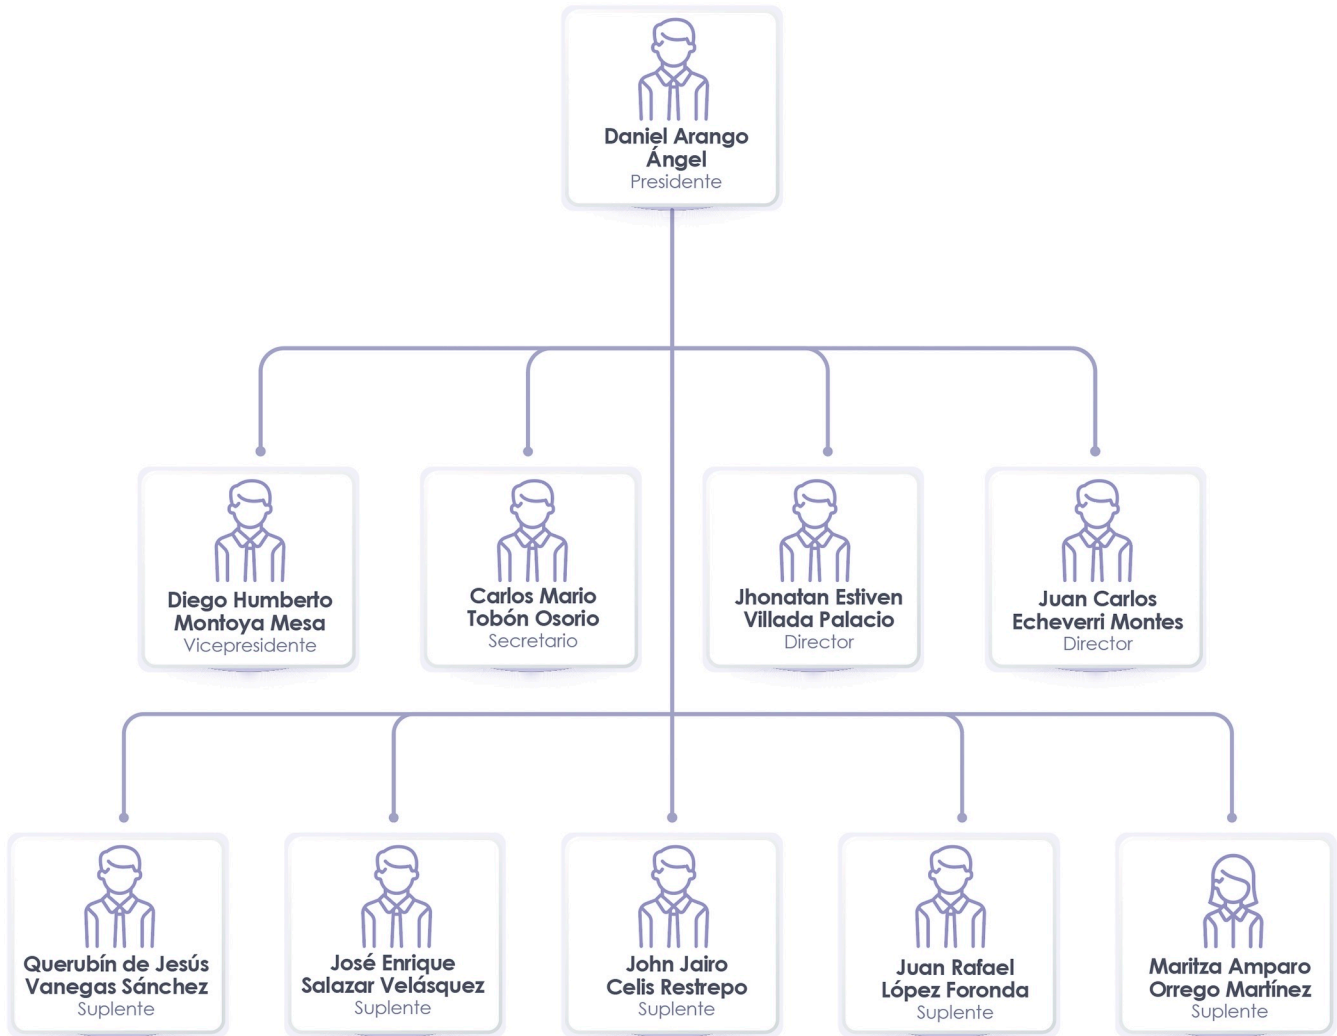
Daniel Arango Ángel
Presidente

Diego Humberto Montoya Mesa
Vicepresidente

Carlos Mario Tobón Osorio
Secretario

Jhonatan Estiven Villada Palacio
Director

Juan Carlos Echeverri Montes
Director

Querubín de Jesús Vanegas Sánchez
Suplente

José Enrique Salazar Velásquez
Suplente

John Jairo Celis Restrepo
Suplente

Juan Rafael López Foronda
Suplente

Maritza Amparo Orrego Martínez
Suplente